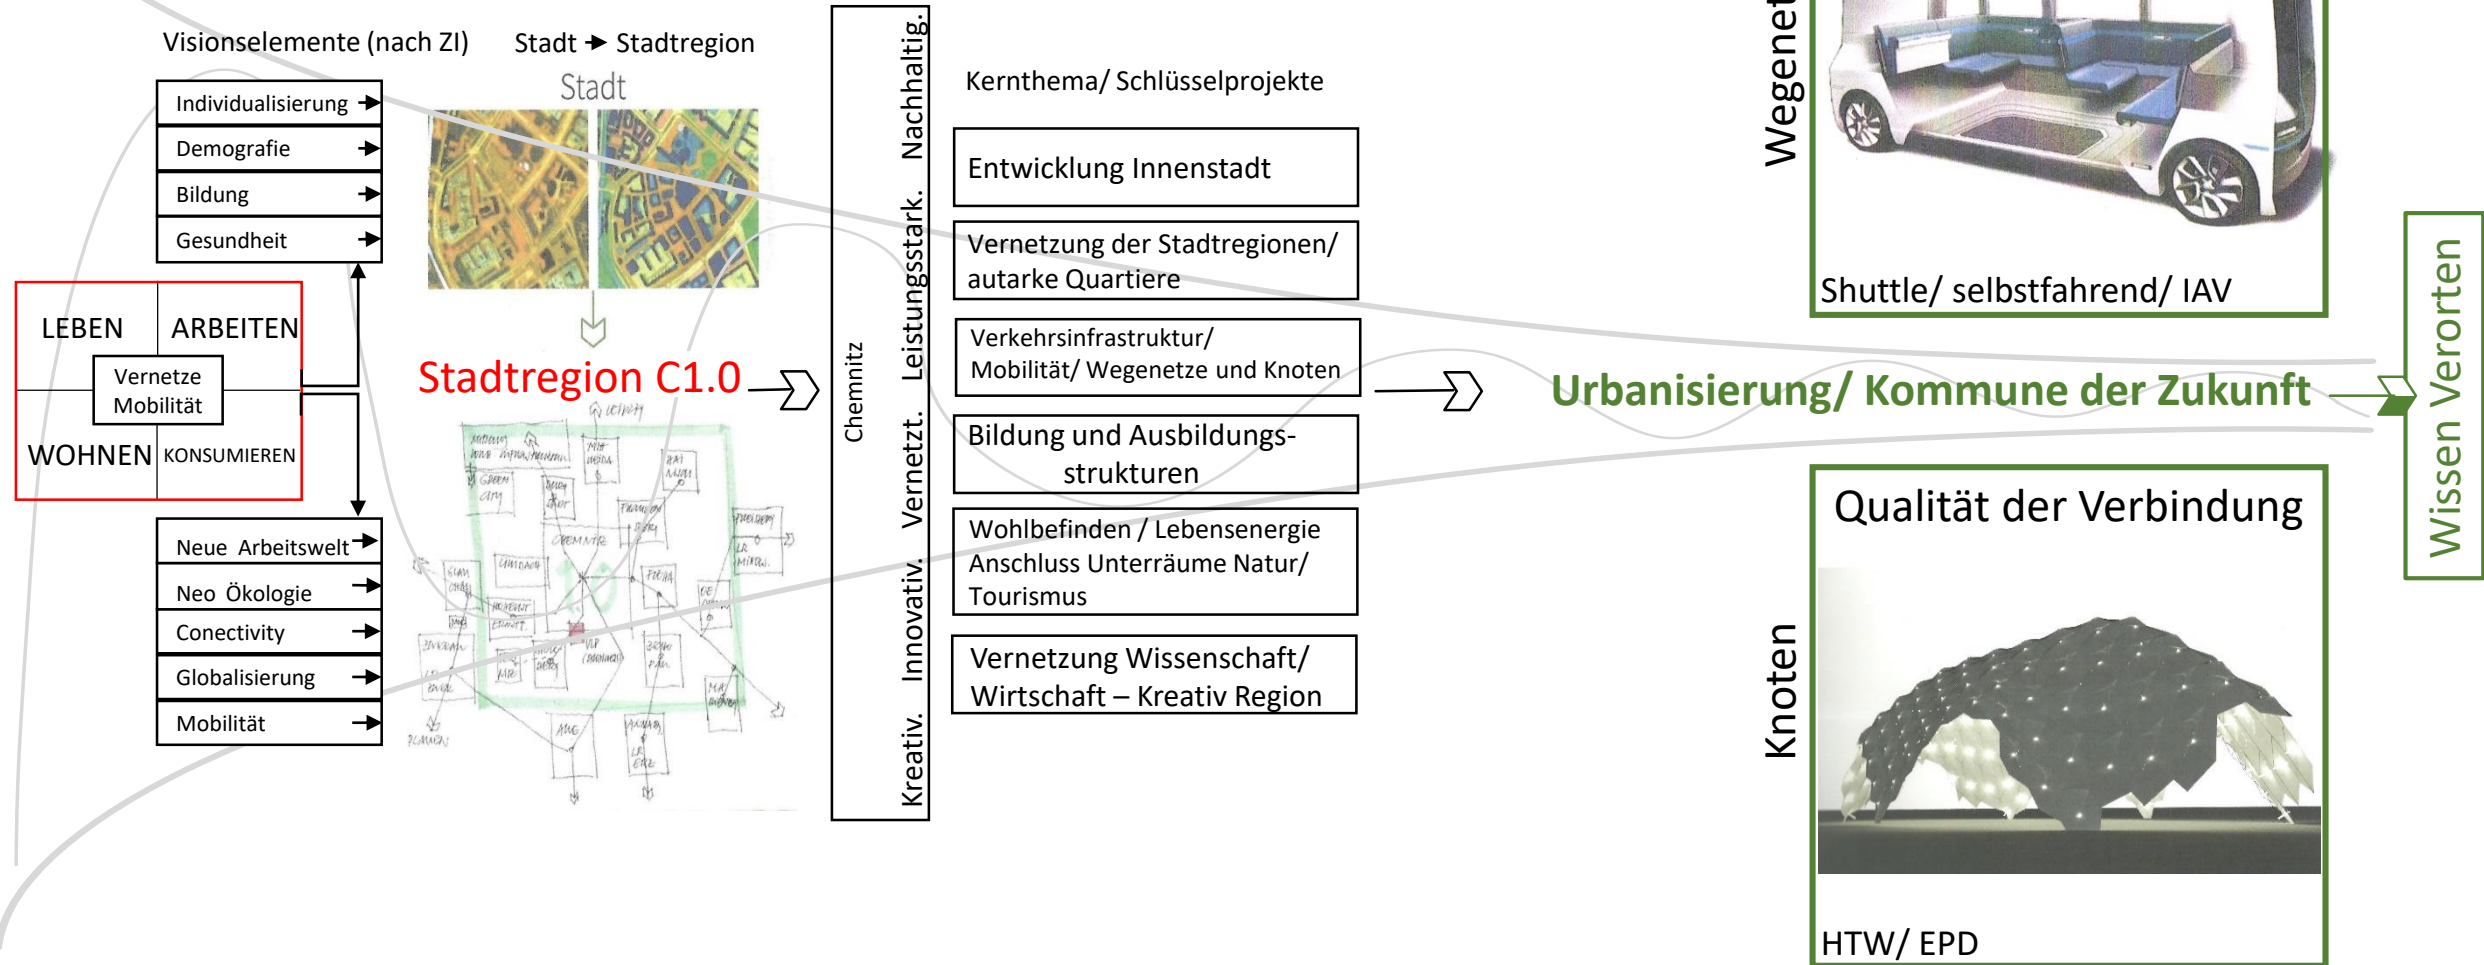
Visionselemente (nach ZI)

Stadt → Stadtregion

Stadt

Individualisierung
Demografie
Bildung
Gesundheit

LEBEN
ARBEITEN
Vernetze Mobilität
WOHNEN
KONSUMIEREN

Neue Arbeitswelt
Neo Ökologie
Conectivity
Globalisierung
Mobilität

Stadtregion C1.0

Chemnitz

Kreativ. Innovativ. Vernetzt. Leistungsstark. Nachhaltig.

Kernthema/ Schlüsselprojekte

Entwicklung Innenstadt

Vernetzung der Stadtregionen/ autarke Quartiere

Verkehrsinfrastruktur/ Mobilität/ Wegenetze und Knoten

Bildung und Ausbildungsstrukturen

Wohlbefinden / Lebensenergie Anschluss Unterräume Natur/ Tourismus

Vernetzung Wissenschaft/ Wirtschaft – Kreativ Region

Urbanisierung/ Kommune der Zukunft

Wegenet

Shuttle/ selbstfahrend/ IAV

Wissen Verorten

Qualität der Verbindung

Knoten

HTW/ EPD